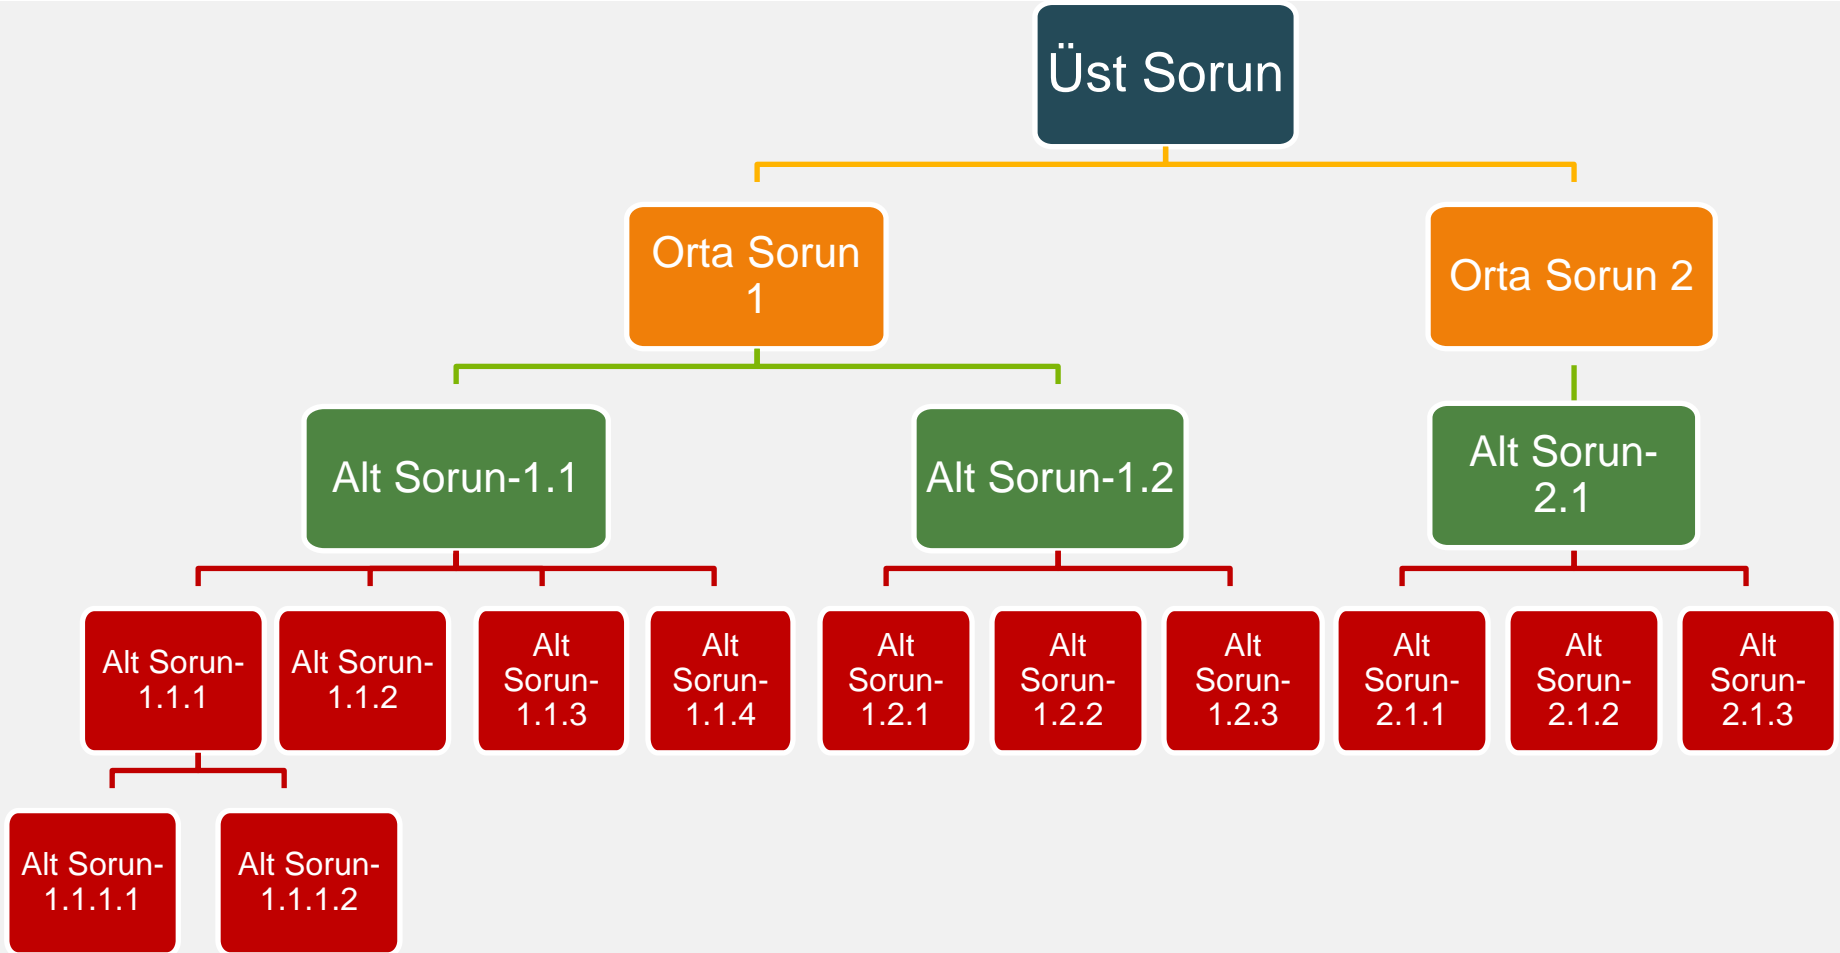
Üst Sorun

Orta Sorun 1

Orta Sorun 2

Alt Sorun-1.1

Alt Sorun-1.2

Alt Sorun-2.1

Alt Sorun-1.1.1

Alt Sorun-1.1.2

Alt Sorun-1.1.3

Alt Sorun-1.1.4

Alt Sorun-1.2.1

Alt Sorun-1.2.2

Alt Sorun-1.2.3

Alt Sorun-2.1.1

Alt Sorun-2.1.2

Alt Sorun-2.1.3

Alt Sorun-1.1.1.1

Alt Sorun-1.1.1.2